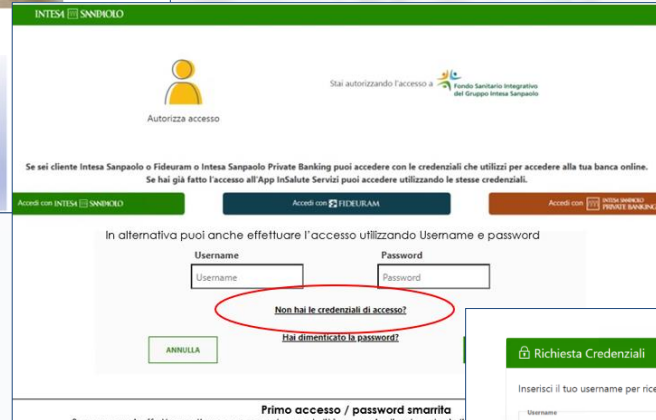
INTESA SANPAOLO

Autorizza accesso

Stai autorizzando l'accesso a Fondo Sanitario Integrativo del Gruppo Intesa Sanpaolo

Se sei cliente Intesa Sanpaolo o Fideuram o Intesa Sanpaolo Private Banking puoi accedere con le credenziali che utilizzi per accedere alla tua banca online. Se hai già fatto l'accesso all'App InSalute Servizi puoi accedere utilizzando le stesse credenziali.

Accedi con INTESA SANPAOLO

Accedi con FIDEURAM

Accedi con INTESA SANPAOLO PRIVATE BANKING

In alternativa puoi anche effettuare l'accesso utilizzando Username e password

Username

Username

Password

Password

Non hai le credenziali di accesso?

Hai dimenticato la password?

ANNULLA

Richiesta Credenziali

Inserisci il tuo username per ric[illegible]

Username

Primo accesso / password smarrita

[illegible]